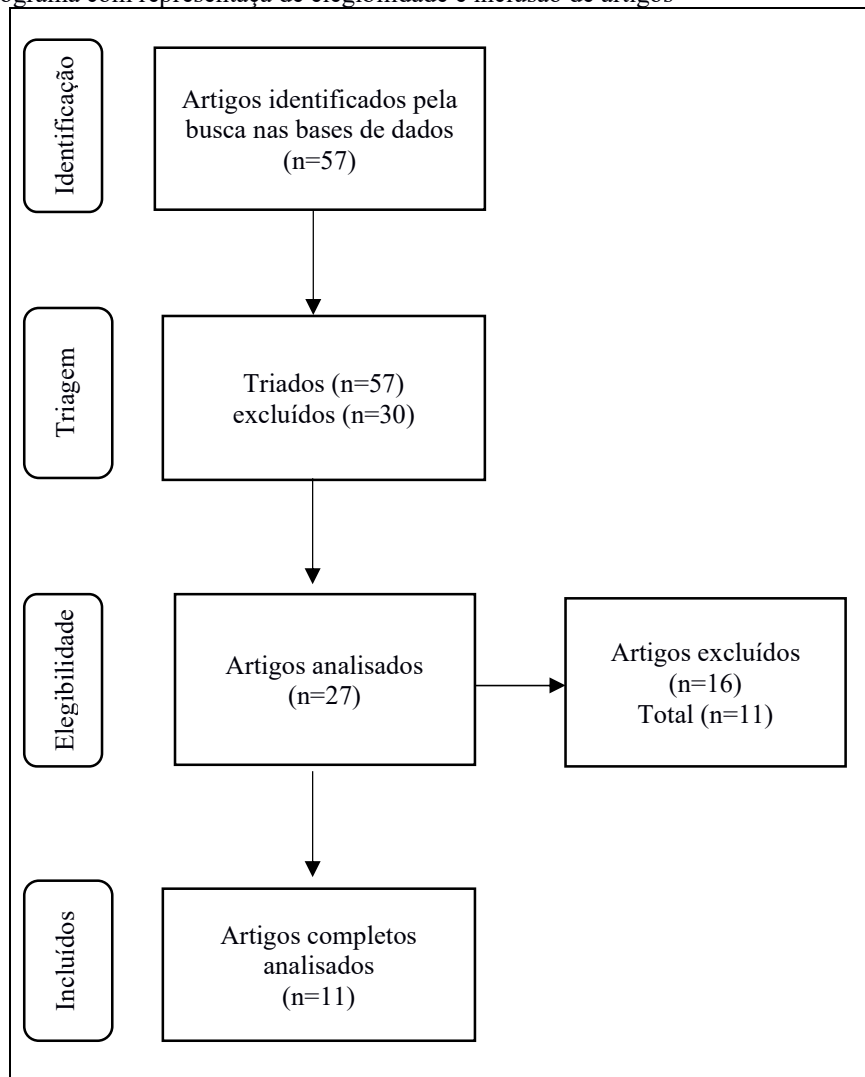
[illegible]ograma com representaçã de elegibilidade e inclusão de artigos

Identificação

Artigos identificados pela busca nas bases de dados (n=57)

Triagem

Triados (n=57)
excluídos (n=30)

Elegibilidade

Artigos analisados (n=27)

Artigos excluídos (n=16)
Total (n=11)

Incluídos

Artigos completos analisados (n=11)